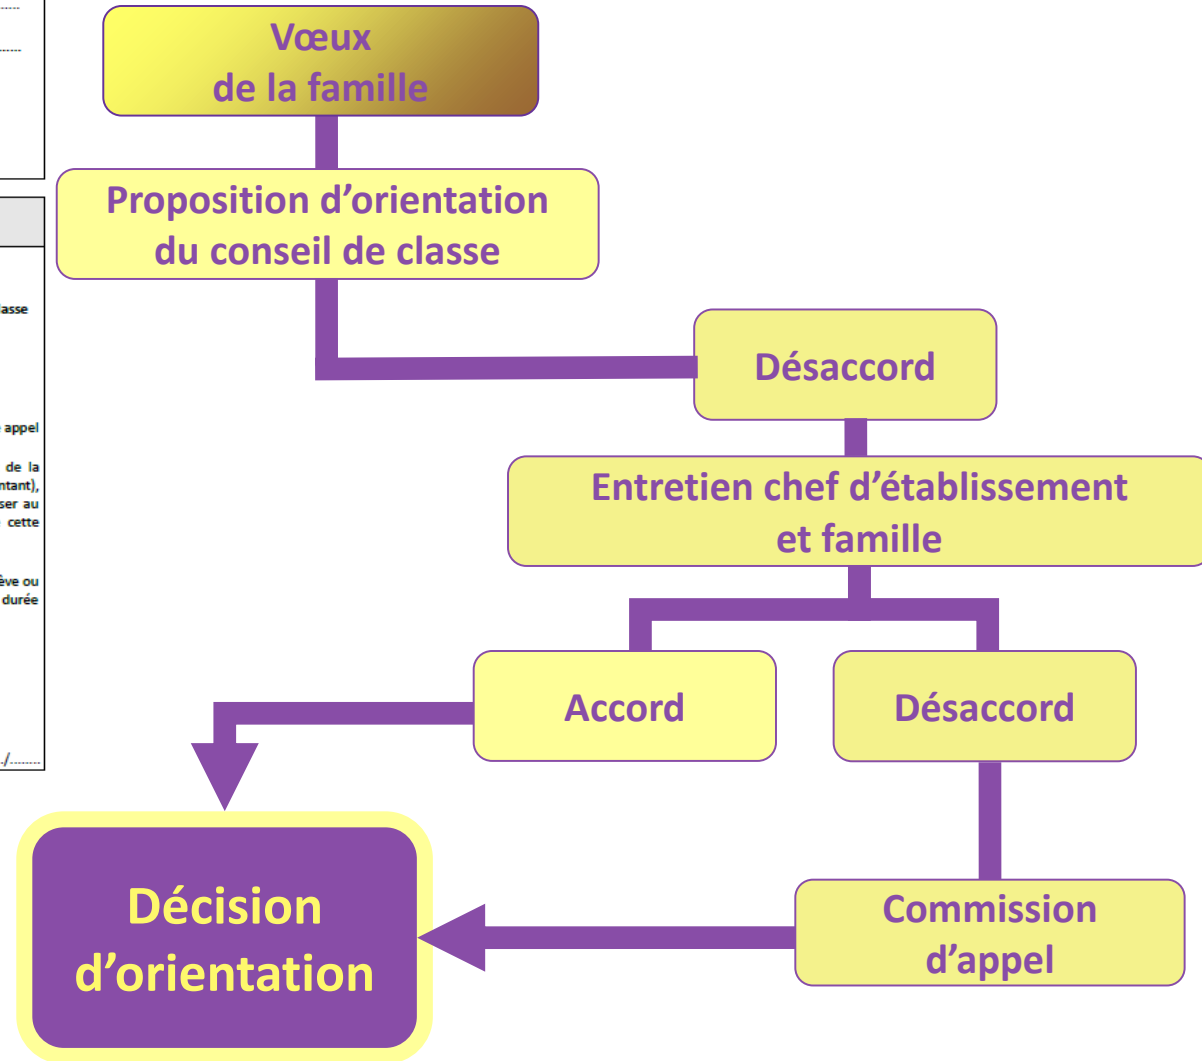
Vœux
de la famille

Proposition d’orientation
du conseil de classe

Désaccord

Entretien chef d’établissement
et famille

Accord

Désaccord

Décision
d’orientation

Commission
d’appel

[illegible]asse

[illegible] appel

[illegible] de la
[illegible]ntant),
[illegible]ser au
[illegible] cette

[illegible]ève ou
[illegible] durée

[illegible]/-------